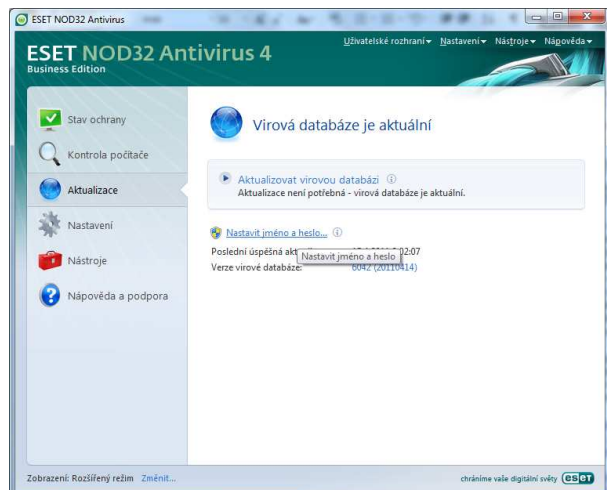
ESET NOD32 Antivirus

ESET NOD32 Antivirus 4
Business Edition

Uživatelské rozhraní ▾ Nastavení ▾ Nástroje ▾ Nápověda ▾

Stav ochrany
Kontrola počítače
Aktualizace
Nastavení
Nástroje
Nápověda a podpora

Virová databáze je aktuální

Aktualizovat virovou databázi
Aktualizace není potřebná - virová databáze je aktuální.

Nastavit jméno a heslo...
Poslední úspěšná akt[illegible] 2:07
Nastavit jméno a heslo
Verze virové databáze: 6042 (20110414)

Zobrazení: Rozšířený režim Změnit...

chráníme vaše digitální světy eset